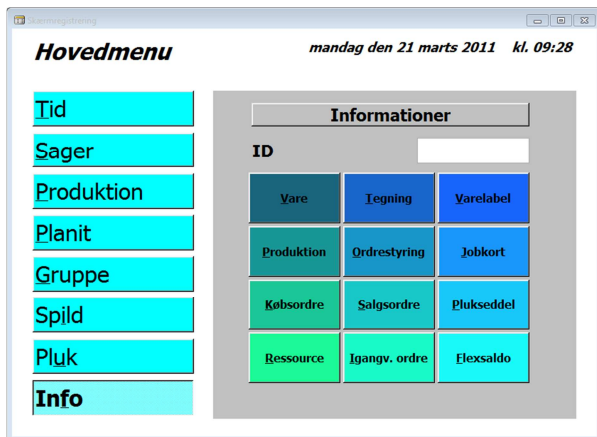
Skærmregistrering

Hovedmenu

mandag den 21 marts 2011 kl. 09:28

Tid

Sager

Produktion

Planit

Gruppe

Spild

Pluk

Info

Informationer

ID

Vare

Tegning

Varelabel

Produktion

Ordrestyring

Jobkort

Købsordre

Salgsordre

Plukseddel

Ressource

Igangv. ordre

Flexsaldo